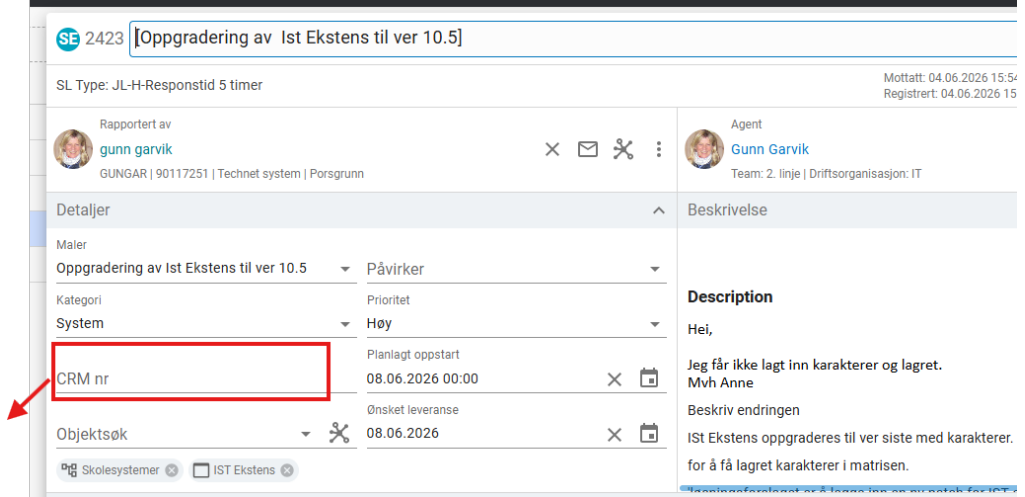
SE 2423 [Oppgradering av Ist Ekstens til ver 10.5]

SL Type: JL-H-Responstid 5 timer

Mottatt: 04.06.2026 15:54
Registrert: 04.06.2026 15

Rapportert av
gunn garvik
GUNGAR | 90117251 | Technet system | Porsgrunn

Agent
Gunn Garvik
Team: 2. linje | Driftsorganisasjon: IT

Detaljer

Beskrivelse

Maler
Oppgradering av Ist Ekstens til ver 10.5

Påvirker

Kategori
System

Prioritet
Høy

CRM nr

Planlagt oppstart
08.06.2026 00:00

Objektsøk

Ønsket leveranse
08.06.2026

Skolesystemer
IST Ekstens

Description

Hei,

Jeg får ikke lagt inn karakterer og lagret.
Mvh Anne

Beskriv endringen

ISt Ekstens oppgraderes til ver siste med karakterer.

for å få lagret karakter i matrisen.

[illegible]